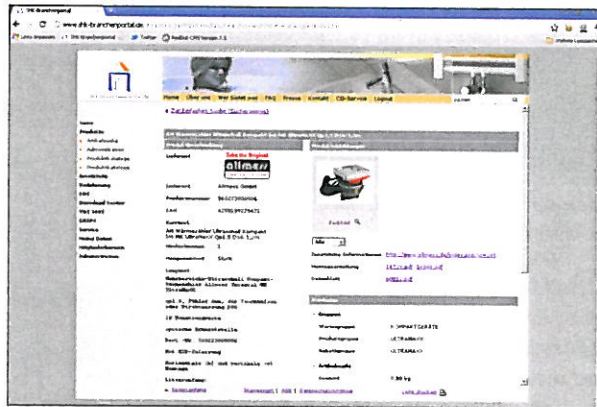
SHK-Branchenportal
www.shk-branchenportal.de
Home Über uns Wer bietet was FAQ Presse Kontakt CD-Service Logout
Home
Produkte
Lieferant
allmess
Zoom
Lieferant Allmess GmbH
Wärmezähler Ultraschall Kompakt
Artikelnummer 1
Gruppen
KOMPAKTGERÄTE
ULTRAMESS
ULTRAMESS
Artikeldaten
0.80 kg
Warenkorb
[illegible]